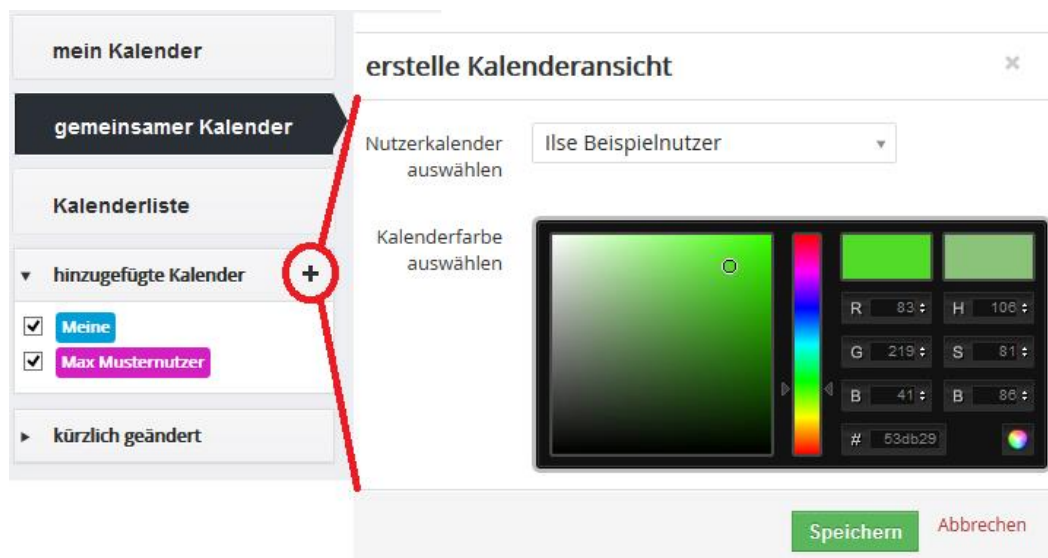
mein Kalender

gemeinsamer Kalender

Kalenderliste

▾ hinzugefügte Kalender +

☑ Meine
☑ Max Musternutzer

▸ kürzlich geändert

erstelle Kalenderansicht ×

Nutzerkalender auswählen

Ilse Beispielnutzer

Kalenderfarbe auswählen

R 83
G 219
B 41
H 106
S 81
B 86
# 53db29

Speichern Abbrechen